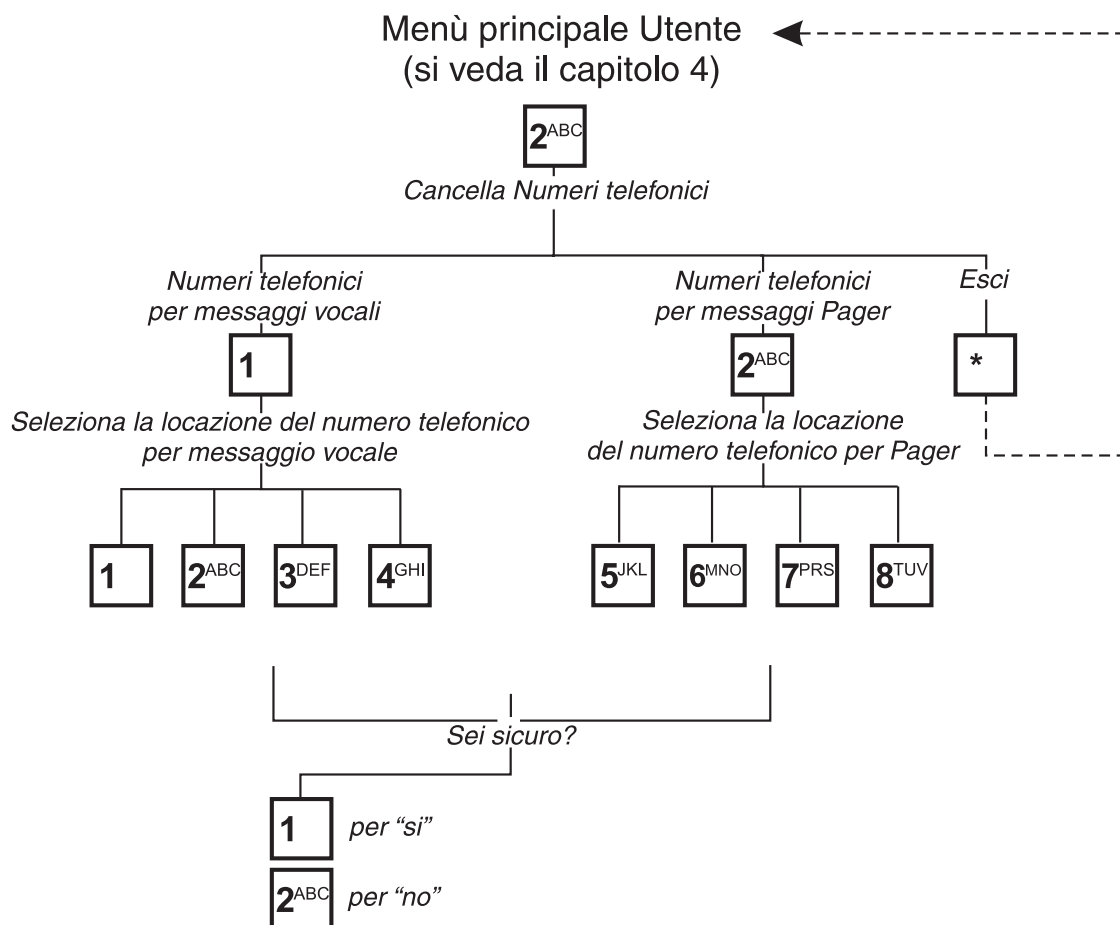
Menù principale Utente
(si veda il capitolo 4)

$2^{ABC}$

Cancella Numeri telefonici

Numeri telefonici per messaggi vocali

1

Seleziona la locazione del numero telefonico per messaggio vocale

1 $2^{ABC}$ $3^{DEF}$ $4^{GHI}$

Numeri telefonici per messaggi Pager

$2^{ABC}$

Seleziona la locazione del numero telefonico per Pager

$5^{JKL}$ $6^{MNO}$ $7^{PRS}$ $8^{TUV}$

Esci

*

Sei sicuro?

1 per "si"

$2^{ABC}$ per "no"